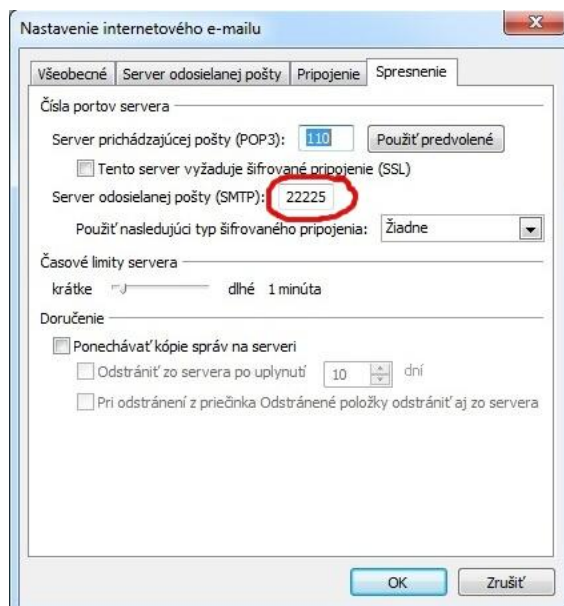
Nastavenie internetového e-mailu

Všeobecné | Server odosielanej pošty | Pripojenie | Spresnenie

Čísla portov servera

Server prichádzajúcej pošty (POP3): 110 Použiť predvolené

Tento server vyžaduje šifrované pripojenie (SSL)

Server odosielanej pošty (SMTP): 22225

Použiť nasledujúci typ šifrovaného pripojenia: Žiadne

Časové limity servera

krátke dlhé 1 minúta

Doručenie

Ponechávať kópie správ na serveri

Odstrániť zo servera po uplynutí 10 dní

Pri odstránení z priečinka Odstránené položky odstrániť aj zo servera

OK Zrušiť